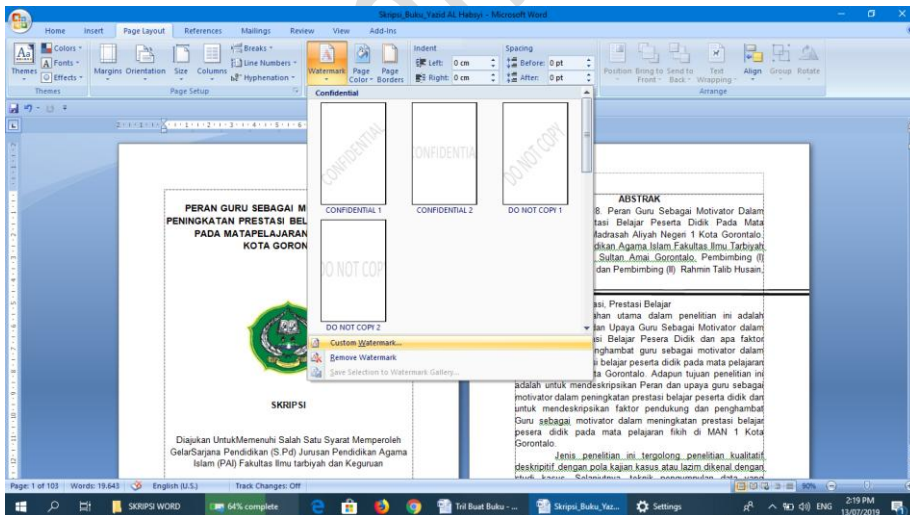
Skripsi_Buku_Yazid AL Habsyi - Microsoft Word

Home Insert Page Layout References Mailings Review View Add-Ins

Themes Colors Fonts Effects Margins Orientation Size Columns Breaks Line Numbers Hyphenation Watermark Page Color Page Borders Indent Left: 0 cm Right: 0 cm Spacing Before: 0 pt After: 0 pt Position Bring to Front Send to Back Text Wrapping Align Group Rotate

Themes Page Setup Arrange

Confidential

CONFIDENTIAL

CONFIDENTIAL 1

CONFIDENTIAL

CONFIDENTIAL 2

DO NOT COPY

DO NOT COPY 1

DO NOT COPY

DO NOT COPY 2

Custom Watermark...

Remove Watermark

Save Selection to Watermark Gallery...

PERAN GURU SEBAGAI M
PENINGKATAN PRESTASI BEL
PADA MATAPELAJARAN
KOTA GORON

SKRIPSI

Diajukan UntukMemenuhi Salah Satu Syarat Memperoleh GelarSarjana Pendidikan (S.Pd) Jurusan Pendidikan Agama Islam (PAI) Fakultas Ilmu tarbiyah dan Keguruan

ABSTRAK

8. Peran Guru Sebagai Motivator Dalam tasi Belajar Peserta Didik Pada Mata Madrasah Aliyah Negeri 1 Kota Gorontalo. dikan Agama Islam Fakultas Ilmu Tarbiyah Sultan Amai Gorontalo. Pembimbing (I) dan Pembimbing (II) Rahmin Talib Husain.

asi, Prestasi Belajar

ahan utama dalam penelitian ini adalah lan Upaya Guru Sebagai Motivator dalam si Belajar Pesera Didik dan apa faktor nghambat guru sebagai motivator dalam i belajar peserta didik pada mata pelajaran ta Gorontalo. Adapun tujuan penelitian ini adalah untuk mendeskripsikan Peran dan upaya guru sebagai motivator dalam peningkatan prestasi belajar peserta didik dan untuk mendeskripsikan faktor pendukung dan penghambat Guru sebagai motivator dalam peningkatan prestasi belajar pesera didik pada mata pelajaran fikih di MAN 1 Kota Gorontalo.

Jenis penelitian ini tergolong penelitian kualitatif deskriptif dengan pola kajian kasus atau lazim dikenal dengan studi kasus. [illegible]

Page: 1 of 103 Words: 19.643 English (U.S.) Track Changes: Off 90%

SKRIPSI WORD 64% complete Tril Buat Buku - ... Skripsi_Buku_Yaz... Settings ENG 2:19 PM 13/07/2019